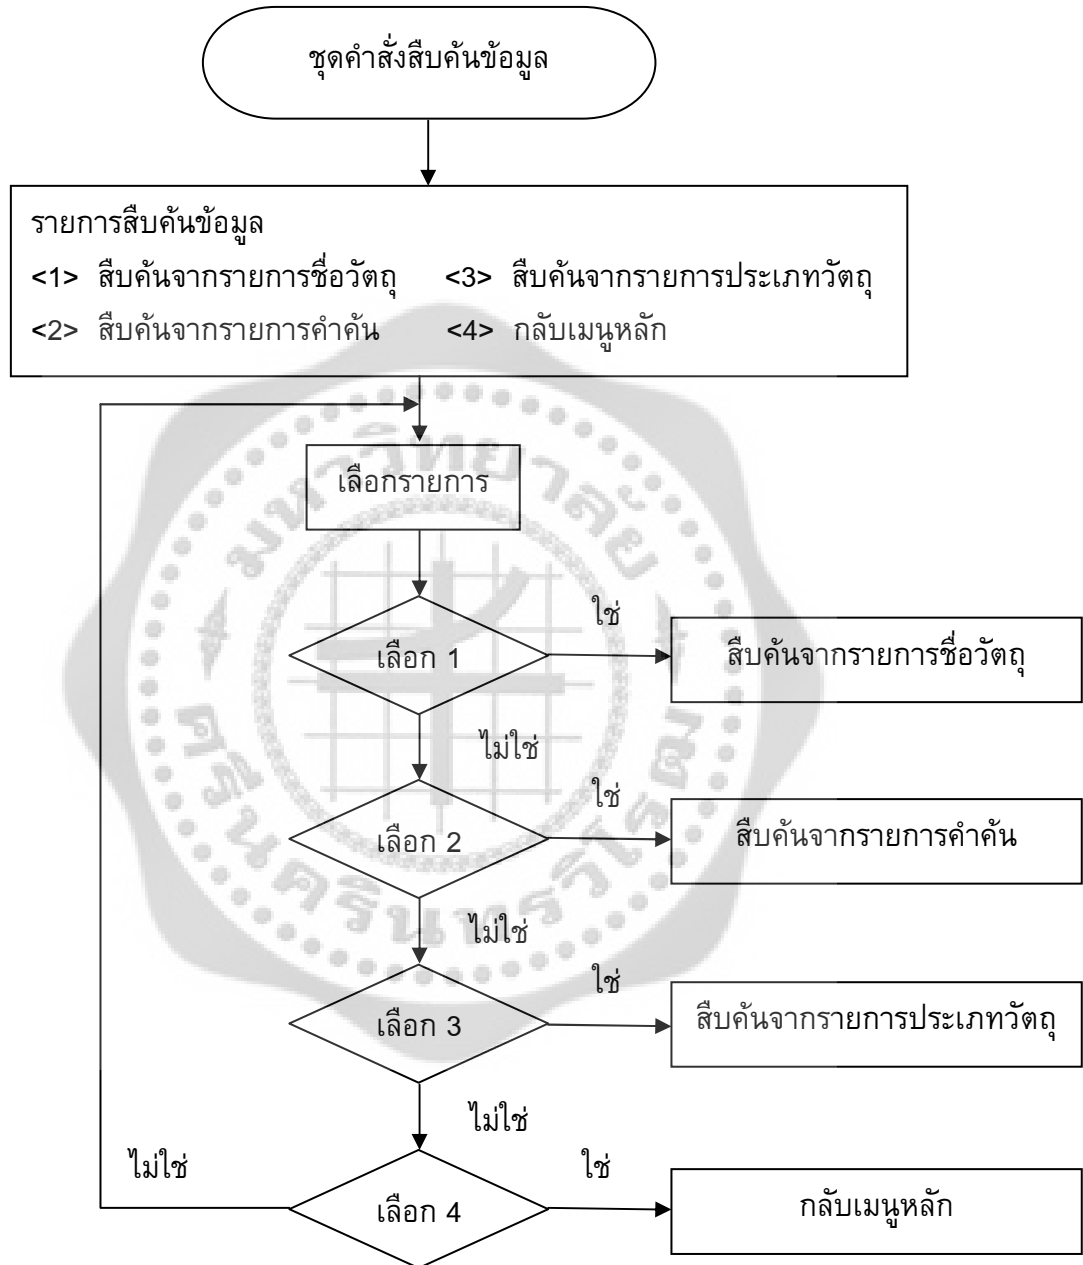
ชุดคำสั่งสืบค้นข้อมูล

รายการสืบค้นข้อมูล
<1> สืบค้นจากรายการชื่อวัตถุ <3> สืบค้นจากรายการประเภทวัตถุ
<2> สืบค้นจากรายการคำค้น <4> กลับเมนูหลัก

เลือกรายการ

เลือก 1
ใช่
สืบค้นจากรายการชื่อวัตถุ
ไม่ใช่

เลือก 2
ใช่
สืบค้นจากรายการคำค้น
ไม่ใช่

เลือก 3
ใช่
สืบค้นจากรายการประเภทวัตถุ
ไม่ใช่

ไม่ใช่
เลือก 4
ใช่
กลับเมนูหลัก